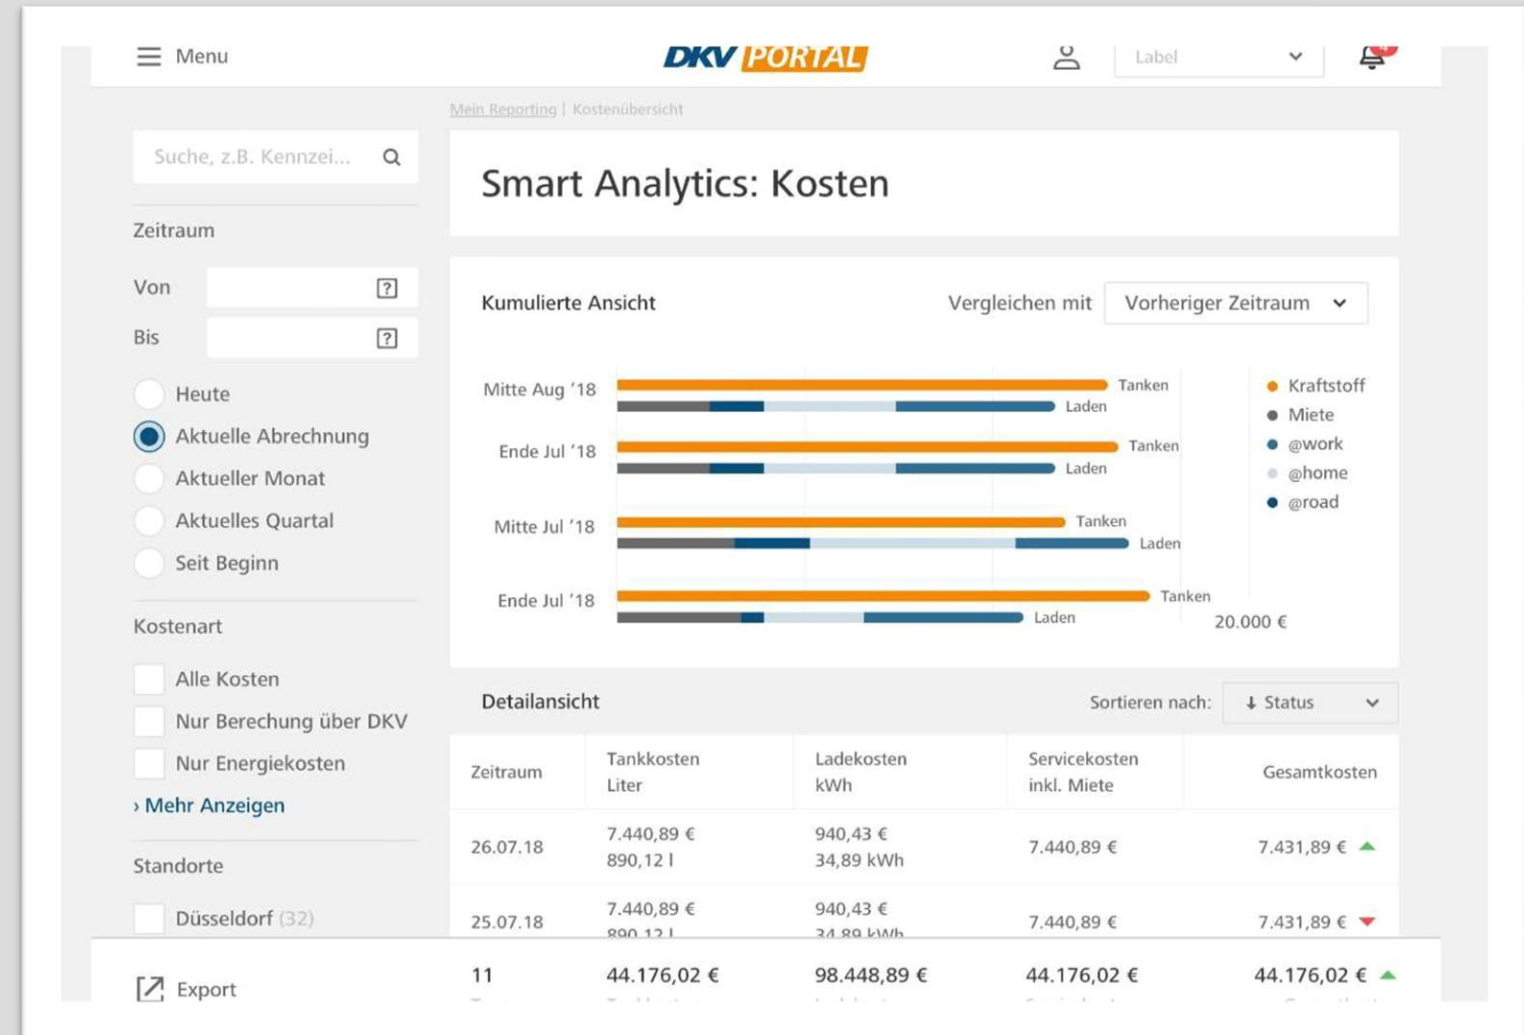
Menu DKV PORTAL Label

Mein Reporting | Kostenübersicht

Suche, z.B. Kennzei...

Zeitraum

Von ?

Bis ?

Heute

Aktuelle Abrechnung

Aktueller Monat

Aktuelles Quartal

Seit Beginn

Kostenart

Alle Kosten

Nur Berechung über DKV

Nur Energiekosten

› Mehr Anzeigen

Standorte

Düsseldorf (32)

Export

Smart Analytics: Kosten

Kumulierte Ansicht

Vergleichen mit Vorheriger Zeitraum

Mitte Aug '18 Tanken Laden

Ende Jul '18 Tanken Laden

Mitte Jul '18 Tanken Laden

Ende Jul '18 Tanken Laden

20.000 €

Kraftstoff
Miete
@work
@home
@road

Detailansicht

Sortieren nach: Status

| Zeitraum | Tankkosten Liter | Ladekosten kWh | Servicekosten inkl. Miete | Gesamtkosten |
|---|---|---|---|---|
| 26.07.18 | 7.440,89 € 890,12 l | 940,43 € 34,89 kWh | 7.440,89 € | 7.431,89 € |
| 25.07.18 | 7.440,89 € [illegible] | 940,43 € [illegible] | 7.440,89 € | 7.431,89 € |
| 11 | 44.176,02 € | 98.448,89 € | 44.176,02 € | 44.176,02 € |